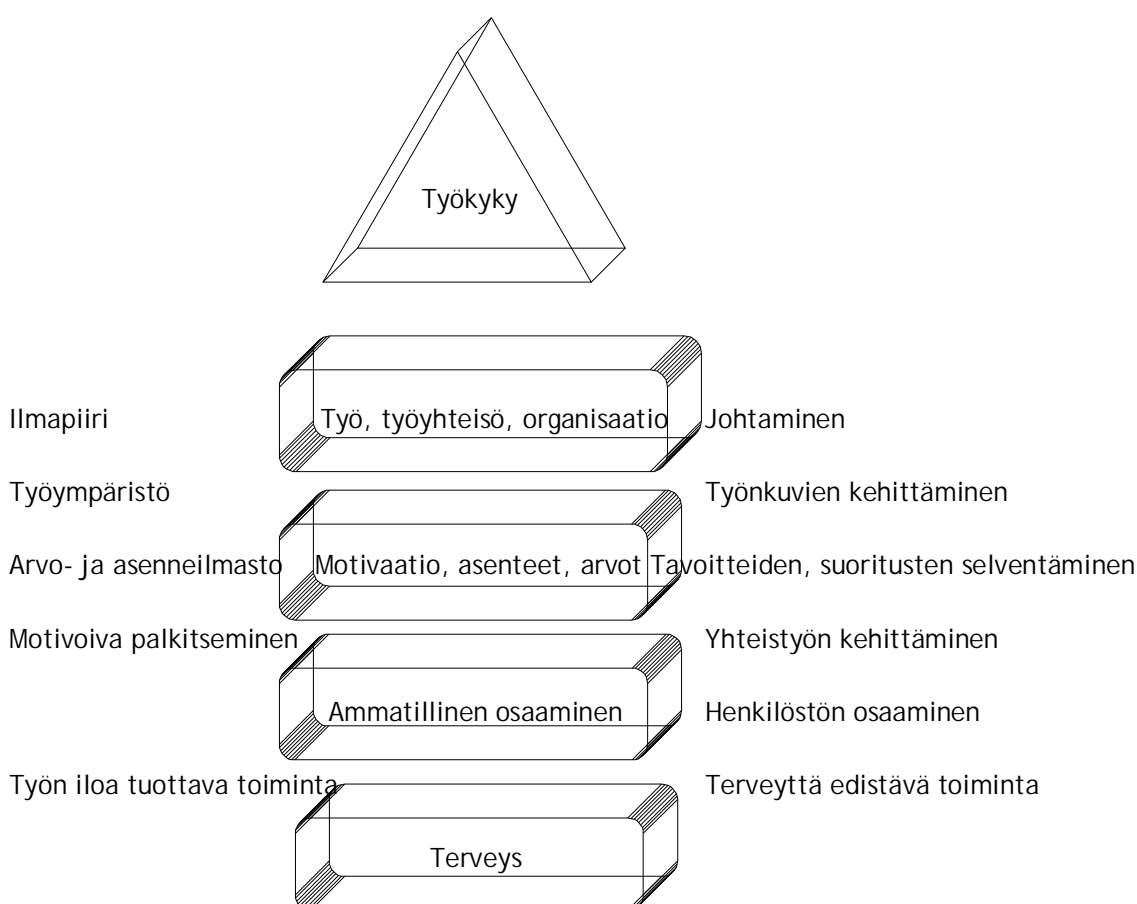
Työkyky

Ilmapiiri

Työ, työyhteisö, organisaatio

Johtaminen

Työympäristö

Työnkuvien kehittäminen

Arvo- ja asenneilmasto

Motivaatio, asenteet, arvot

Tavoitteiden, suoritusten selventäminen

Motivoiva palkitseminen

Yhteistyön kehittäminen

Ammatillinen osaaminen

Henkilöstön osaaminen

Työn iloa tuottava toiminta

Terveyttä edistävä toiminta

Terveys